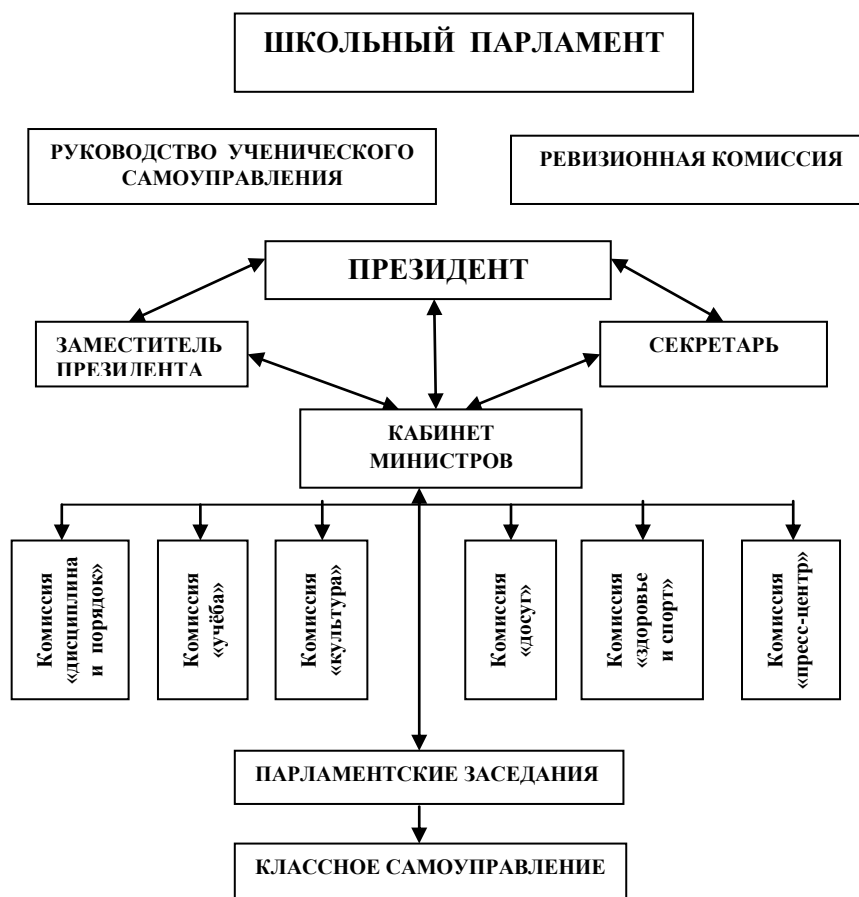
ШКОЛЬНЫЙ ПАРЛАМЕНТ

РУКОВОДСТВО УЧЕНИЧЕСКОГО САМОУПРАВЛЕНИЯ

РЕВИЗИОННАЯ КОМИССИЯ

ПРЕЗИДЕНТ

ЗАМЕСТИТЕЛЬ ПРЕЗИДЕНТА

СЕКРЕТАРЬ

КАБИНЕТ МИНИСТРОВ

Комиссия «дисциплина и порядок»

Комиссия «учёба»

Комиссия «культура»

Комиссия «досуг»

Комиссия «здоровье и спорт»

Комиссия «пресс-центр»

ПАРЛАМЕНТСКИЕ ЗАСЕДАНИЯ

КЛАССНОЕ САМОУПРАВЛЕНИЕ